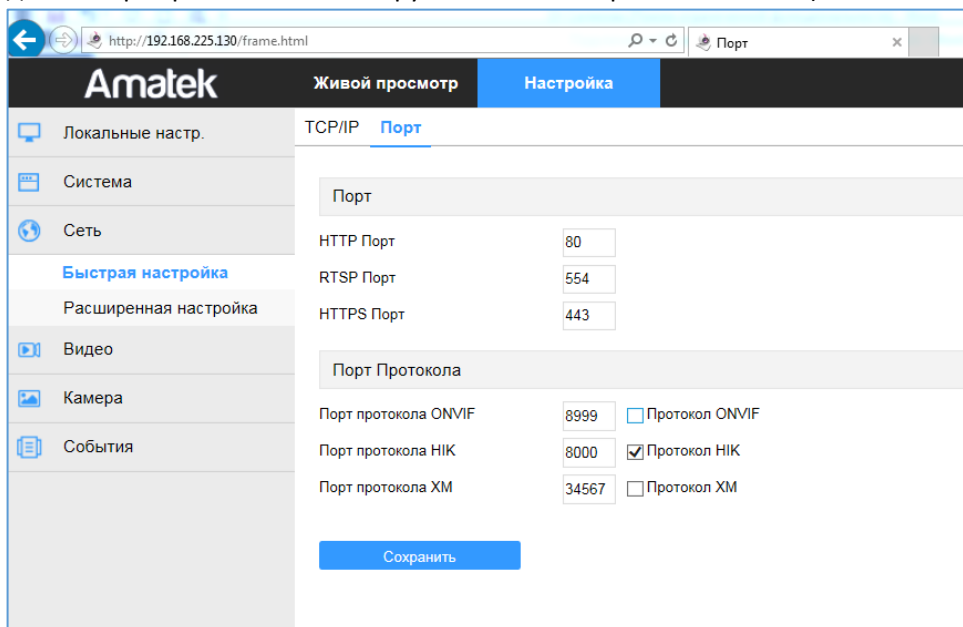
http://192.168.225.130/frame.html
Порт

Amatek
Живой просмотр
Настройка

Локальные настр.
Система
Сеть
Быстрая настройка
Расширенная настройка
Видео
Камера
События

TCP/IP
Порт

Порт

| | |
|---|---|
| HTTP Порт | 80 |
| RTSP Порт | 554 |
| HTTPS Порт | 443 |

Порт Протокола

| | | |
|---|---|---|
| Порт протокола ONVIF | 8999 | Протокол ONVIF |
| Порт протокола HIK | 8000 | Протокол HIK |
| Порт протокола XM | 34567 | Протокол XM |

Сохранить